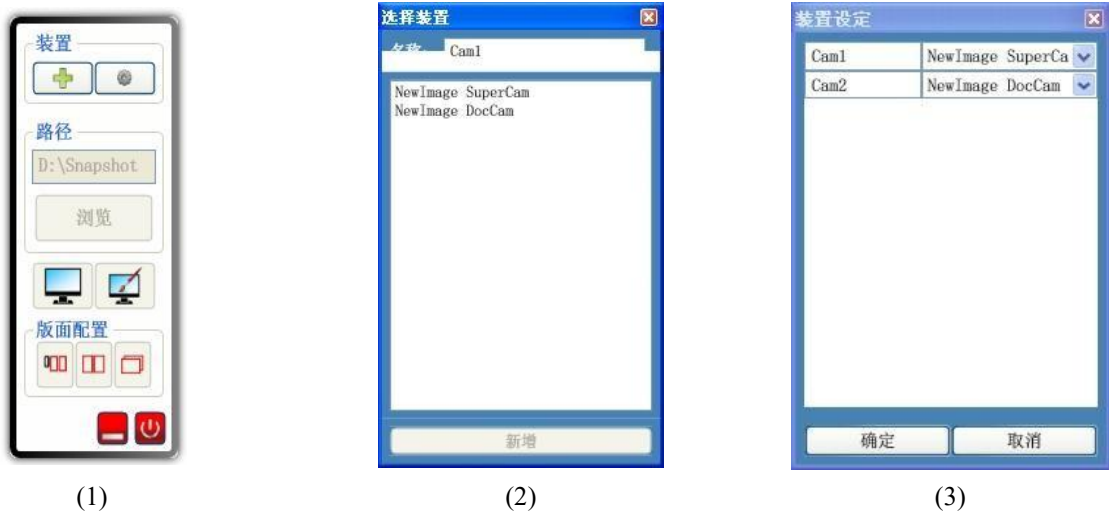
装置

路径

D:\Snapshot

浏览

版面配置

(1)

选择装置

名称 Cam1

NewImage SuperCam
NewImage DocCam

新增

(2)

装置设定

| Cam1 | NewImage SuperCa |
|---|---|
| Cam2 | NewImage DocCam |

确定 取消

(3)